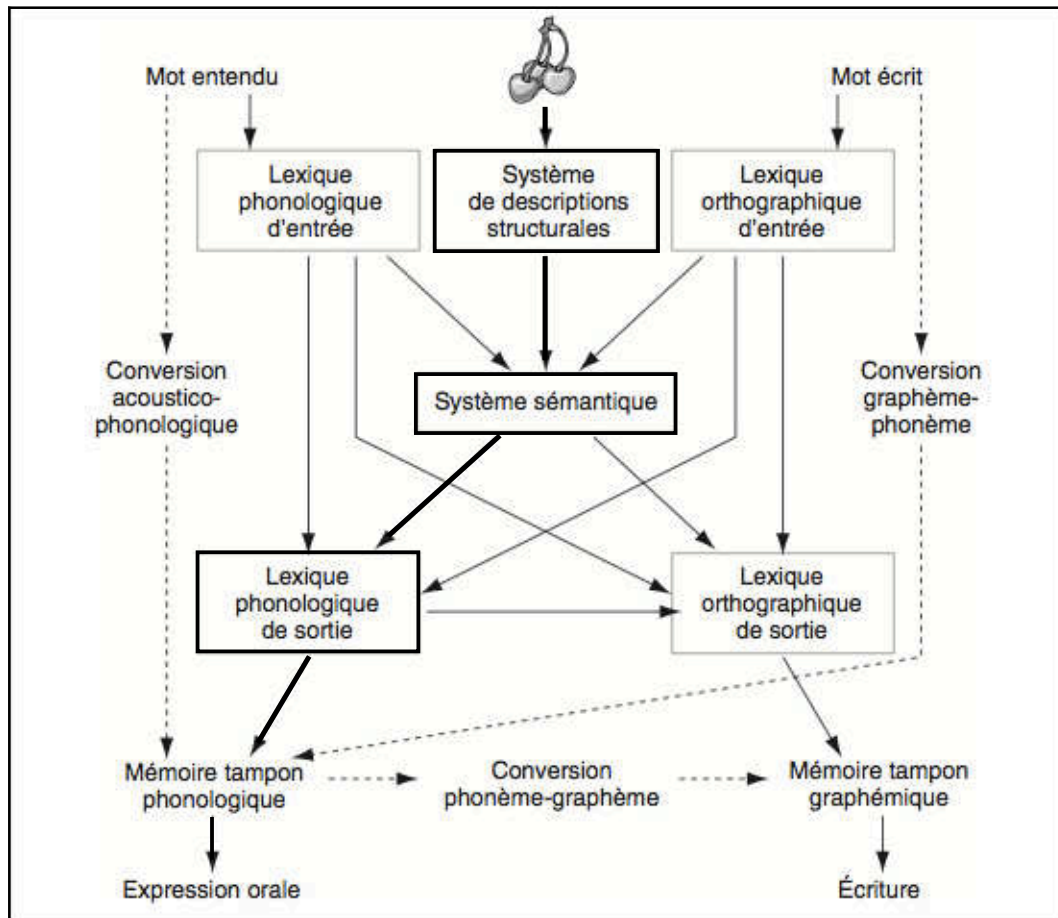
Mot entendu

Mot écrit

Lexique phonologique d'entrée

Système de descriptions structurales

Lexique orthographique d'entrée

Conversion acoustico-phonologique

Système sémantique

Conversion graphème-phonème

Lexique phonologique de sortie

Lexique orthographique de sortie

Mémoire tampon phonologique

Conversion phonème-graphème

Mémoire tampon graphémique

Expression orale

Écriture